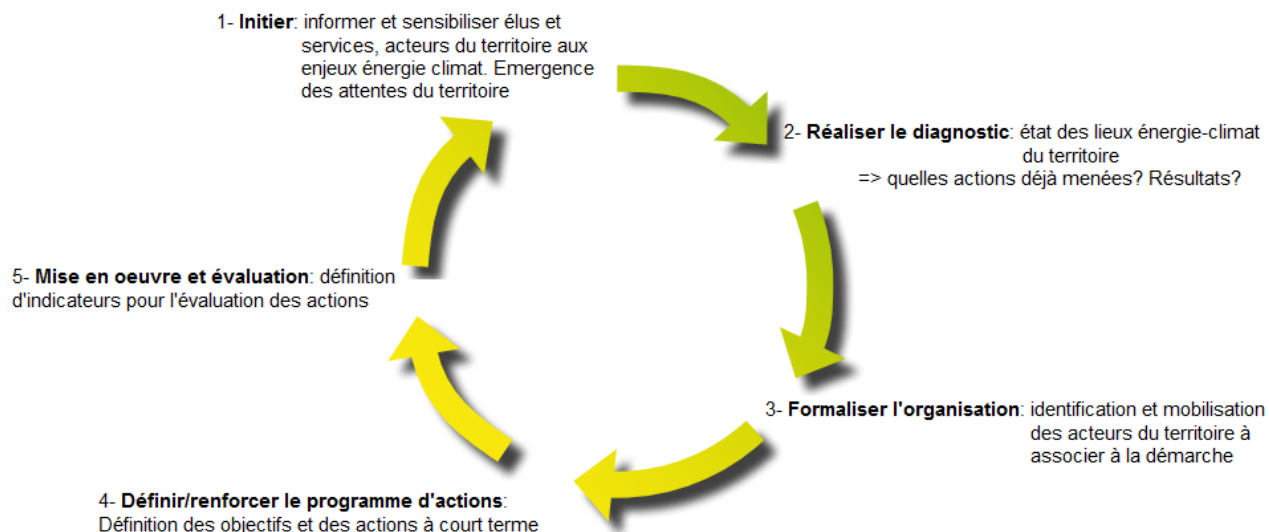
1- **Initier**: informer et sensibiliser élus et services, acteurs du territoire aux enjeux énergie climat. Emergence des attentes du territoire

2- **Réaliser le diagnostic**: état des lieux énergie-climat du territoire
=> quelles actions déjà menées? Résultats?

3- **Formaliser l'organisation**: identification et mobilisation des acteurs du territoire à associer à la démarche

4- **Définir/renforcer le programme d'actions**:
Définition des objectifs et des actions à court terme

5- **Mise en oeuvre et évaluation**: définition d'indicateurs pour l'évaluation des actions